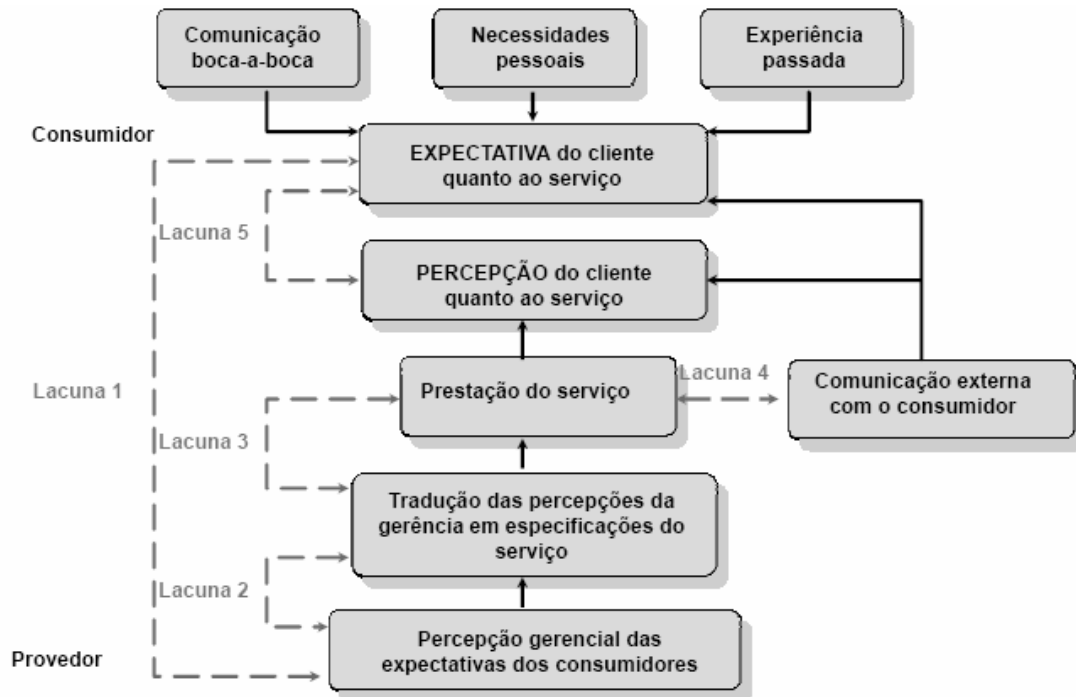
Comunicação boca-a-boca

Necessidades pessoais

Experiência passada

Consumidor

EXPECTATIVA do cliente quanto ao serviço

Lacuna 5

PERCEPÇÃO do cliente quanto ao serviço

Lacuna 1

Prestação do serviço

Lacuna 4

Comunicação externa com o consumidor

Lacuna 3

Tradução das percepções da gerência em especificações do serviço

Lacuna 2

Provedor

Percepção gerencial das expectativas dos consumidores